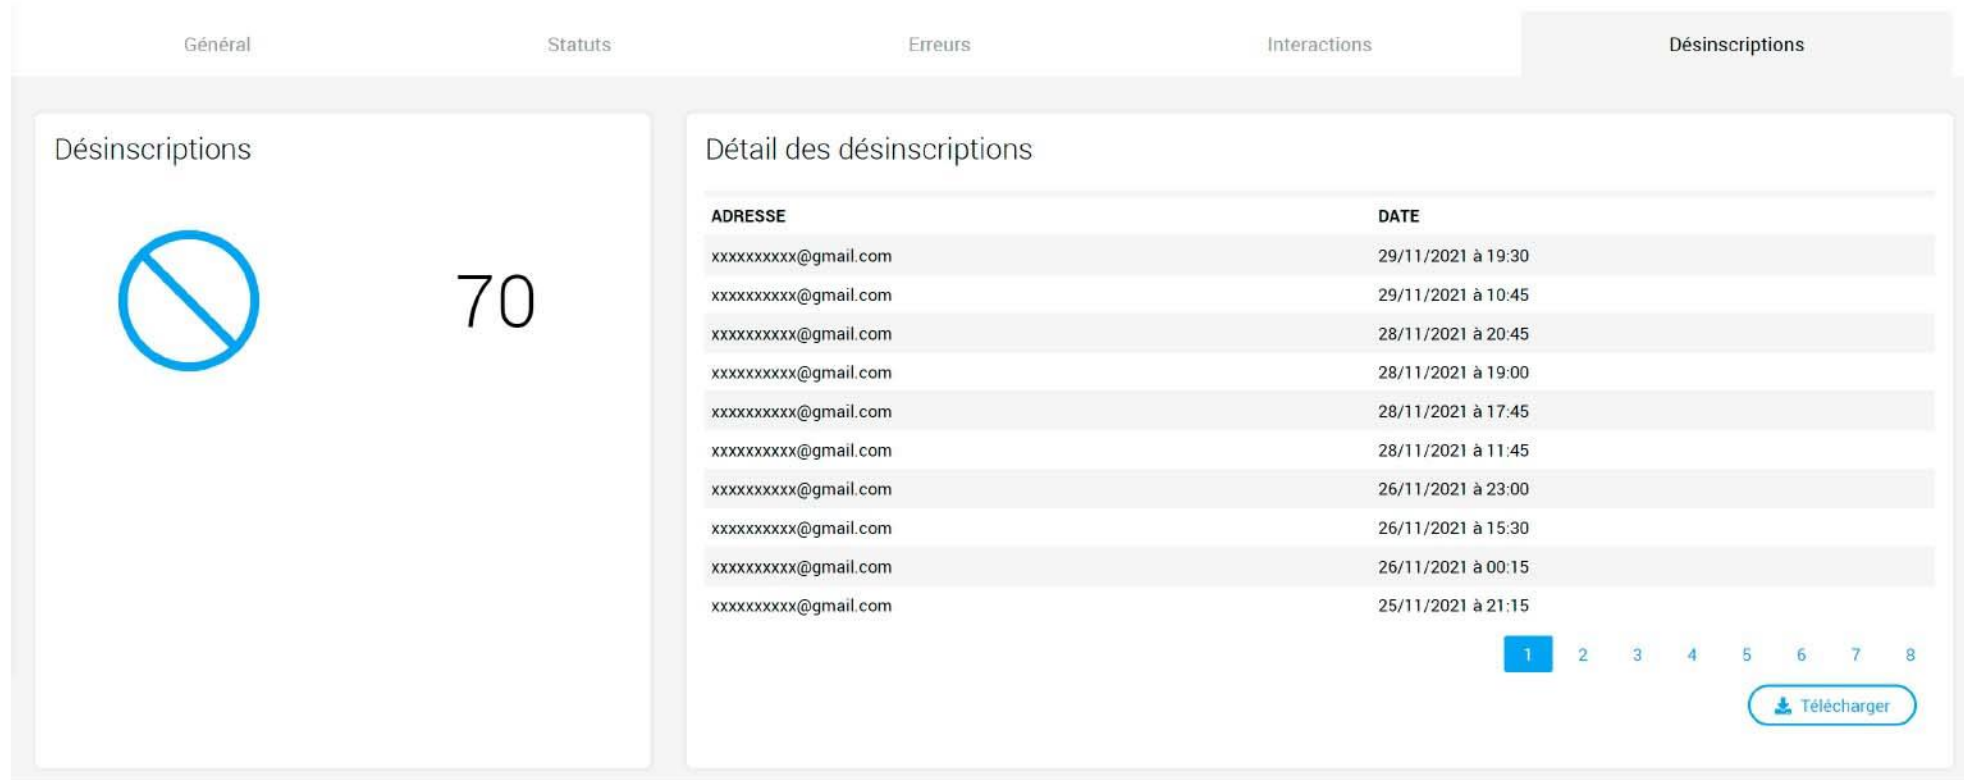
Général Statuts Erreurs Interactions Désinscriptions

Désinscriptions

70

Détail des désinscriptions

| ADRESSE | DATE |
|---|---|
| xxxxxxxxxx@gmail.com | 29/11/2021 à 19:30 |
| xxxxxxxxxx@gmail.com | 29/11/2021 à 10:45 |
| xxxxxxxxxx@gmail.com | 28/11/2021 à 20:45 |
| xxxxxxxxxx@gmail.com | 28/11/2021 à 19:00 |
| xxxxxxxxxx@gmail.com | 28/11/2021 à 17:45 |
| xxxxxxxxxx@gmail.com | 28/11/2021 à 11:45 |
| xxxxxxxxxx@gmail.com | 26/11/2021 à 23:00 |
| xxxxxxxxxx@gmail.com | 26/11/2021 à 15:30 |
| xxxxxxxxxx@gmail.com | 26/11/2021 à 00:15 |
| xxxxxxxxxx@gmail.com | 25/11/2021 à 21:15 |

1 2 3 4 5 6 7 8

Télécharger